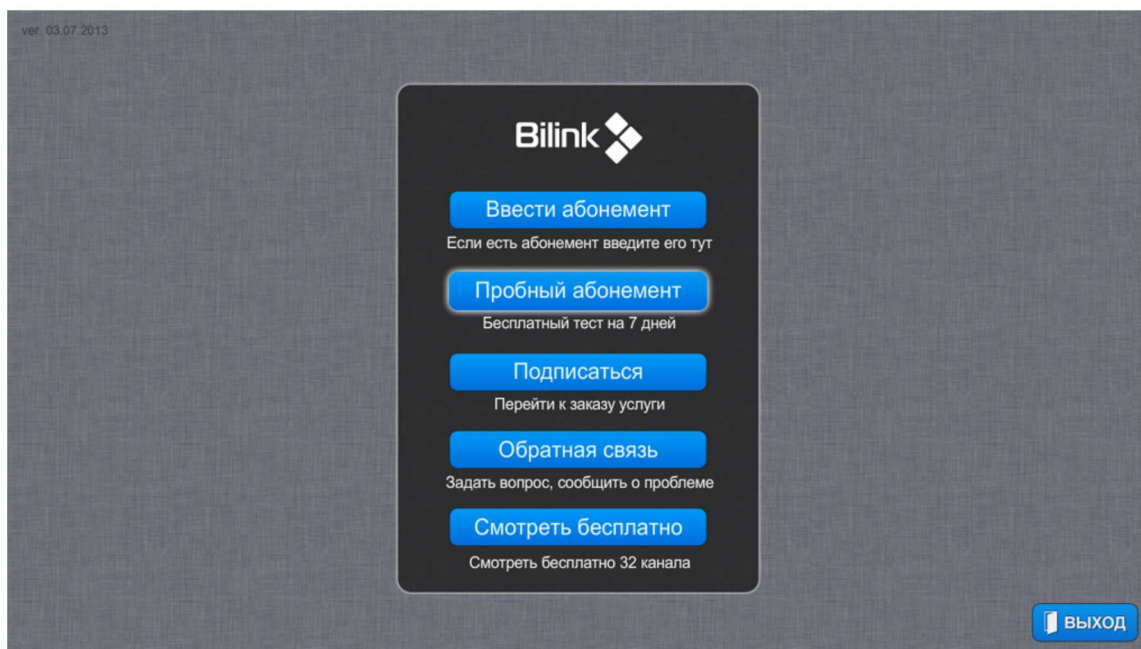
ver. 03.07.2013

Bilink

Ввести абонемент

Если есть абонемент введите его тут

Пробный абонемент

Бесплатный тест на 7 дней

Подписаться

Перейти к заказу услуги

Обратная связь

Задать вопрос, сообщить о проблеме

Смотреть бесплатно

Смотреть бесплатно 32 канала

ВЫХОД